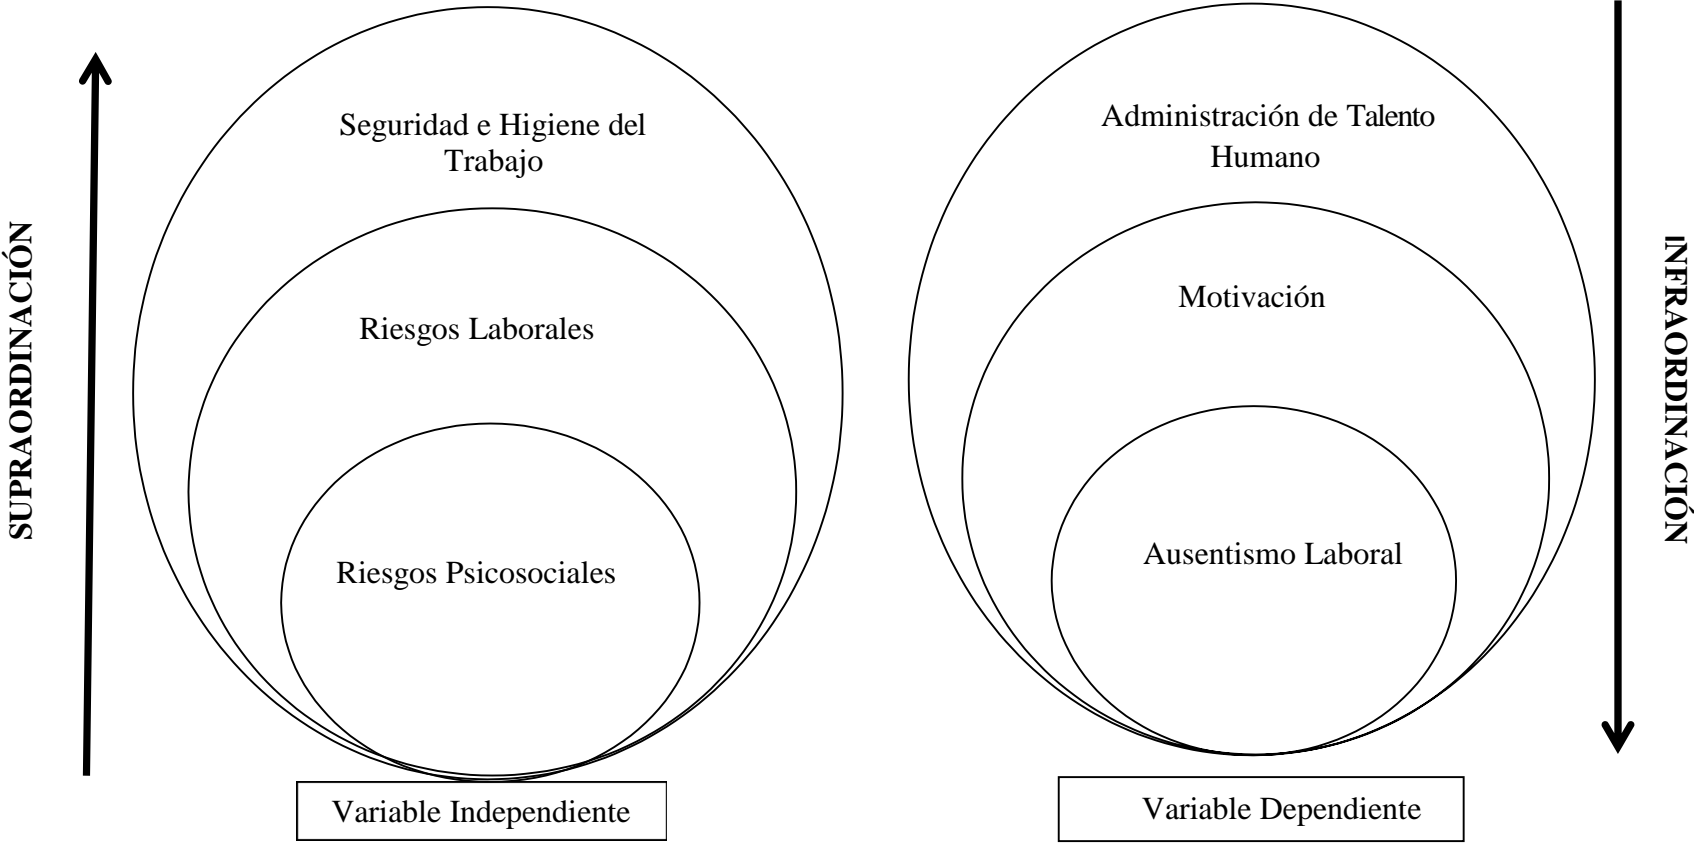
SUPRAORDINACIÓN

Seguridad e Higiene del Trabajo

Riesgos Laborales

Riesgos Psicosociales

Variable Independiente

Administración de Talento Humano

Motivación

Ausentismo Laboral

Variable Dependiente

INFRAORDINACIÓN